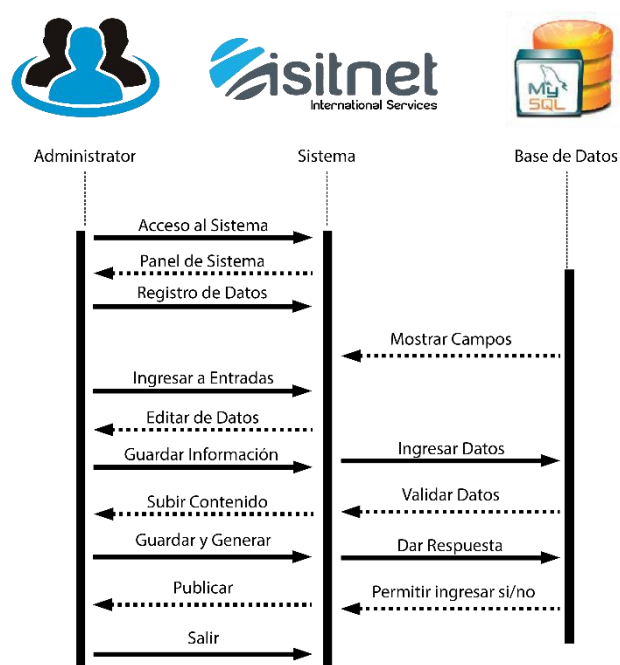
isitnet
International Services

My SQL

Administrator

Sistema

Base de Datos

Acceso al Sistema

Panel de Sistema

Registro de Datos

Mostrar Campos

Ingresar a Entradas

Editar de Datos

Guardar Información

Ingresar Datos

Subir Contenido

Validar Datos

Guardar y Generar

Dar Respuesta

Publicar

Permitir ingresar si/no

Salir